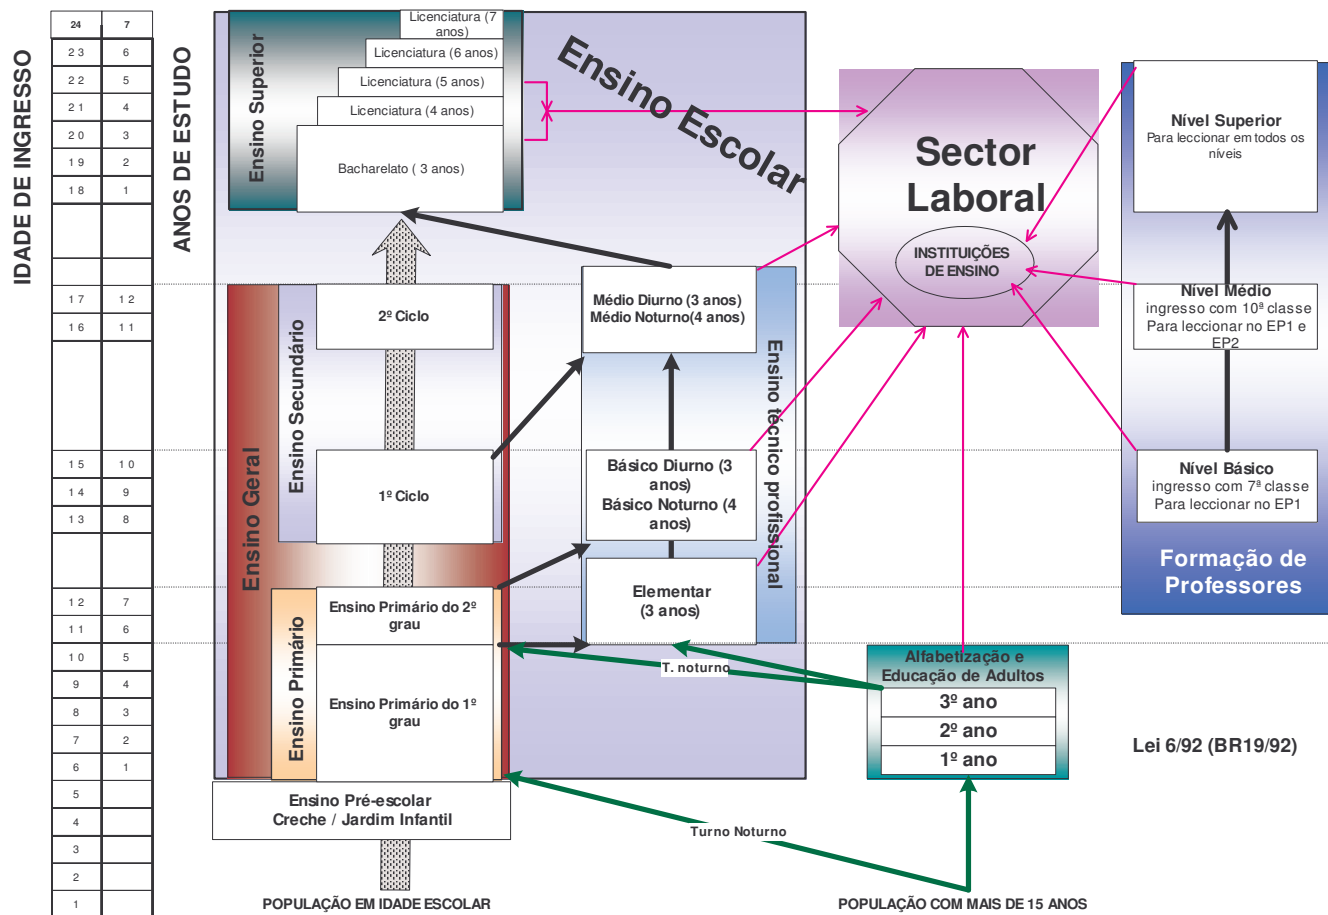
IDADE DE INGRESSO

ANOS DE ESTUDO

| 24 | 7 |
|---|---|
| 23 | 6 |
| 22 | 5 |
| 21 | 4 |
| 20 | 3 |
| 19 | 2 |
| 18 | 1 |
| | |
| | |
| 17 | 12 |
| 16 | 11 |
| | |
| 15 | 10 |
| 14 | 9 |
| 13 | 8 |
| | |
| 12 | 7 |
| 11 | 6 |
| 10 | 5 |
| 9 | 4 |
| 8 | 3 |
| 7 | 2 |
| 6 | 1 |
| 5 | |
| 4 | |
| 3 | |
| 2 | |
| 1 | |

Ensino Superior

Licenciatura (7 anos)

Licenciatura (6 anos)

Licenciatura (5 anos)

Licenciatura (4 anos)

Bacharelato ( 3 anos)

Ensino Escolar

Ensino Geral

Ensino Secundário

2º Ciclo

1º Ciclo

Ensino Primário

Ensino Primário do 2º grau

Ensino Primário do 1º grau

Ensino Pré-escolar
Creche / Jardim Infantil

Médio Diurno (3 anos)
Médio Noturno(4 anos)

Básico Diurno (3 anos)
Básico Noturno (4 anos)

Elementar
(3 anos)

Ensino técnico profissional

T. noturno

Turno Noturno

Sector Laboral

INSTITUIÇÕES DE ENSINO

Alfabetização e Educação de Adultos

3º ano

2º ano

1º ano

Nível Superior
Para leccionar em todos os níveis

Nível Médio
ingresso com 10ª classe
Para leccionar no EP1 e EP2

Nível Básico
ingresso com 7ª classe
Para leccionar no EP1

Formação de Professores

Lei 6/92 (BR19/92)

POPULAÇÃO EM IDADE ESCOLAR

POPULAÇÃO COM MAIS DE 15 ANOS